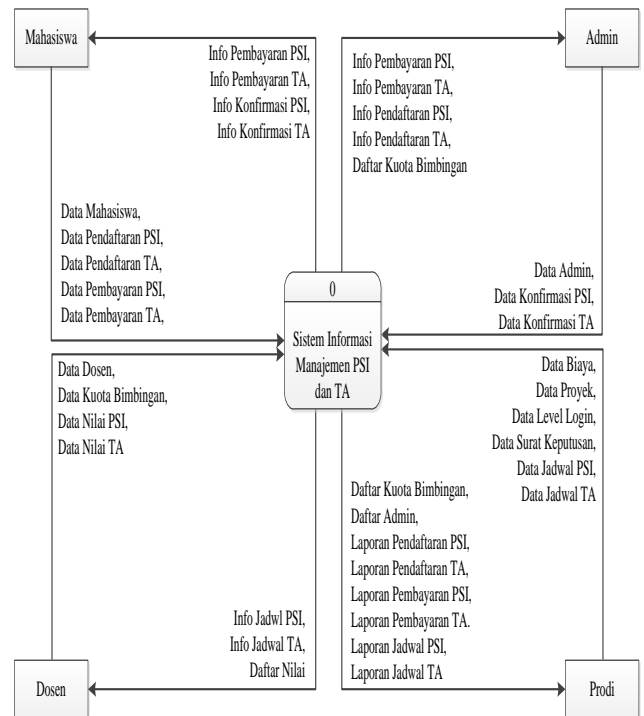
Mahasiswa

Info Pembayaran PSI,
Info Pembayaran TA,
Info Konfirmasi PSI,
Info Konfirmasi TA

Admin

Info Pembayaran PSI,
Info Pembayaran TA,
Info Pendaftaran PSI,
Info Pendaftaran TA,
Daftar Kuota Bimbingan

Data Mahasiswa,
Data Pendaftaran PSI,
Data Pendaftaran TA,
Data Pembayaran PSI,
Data Pembayaran TA,

0

Sistem Informasi Manajemen PSI dan TA

Data Admin,
Data Konfirmasi PSI,
Data Konfirmasi TA

Data Dosen,
Data Kuota Bimbingan,
Data Nilai PSI,
Data Nilai TA

Data Biaya,
Data Proyek,
Data Level Login,
Data Surat Keputusan,
Data Jadwal PSI,
Data Jadwal TA

Daftar Kuota Bimbingan,
Daftar Admin,
Laporan Pendaftaran PSI,
Laporan Pendaftaran TA,
Laporan Pembayaran PSI,
Laporan Pembayaran TA.
Laporan Jadwal PSI,
Laporan Jadwal TA

Info Jadwl PSI,
Info Jadwal TA,
Daftar Nilai

Dosen

Prodi